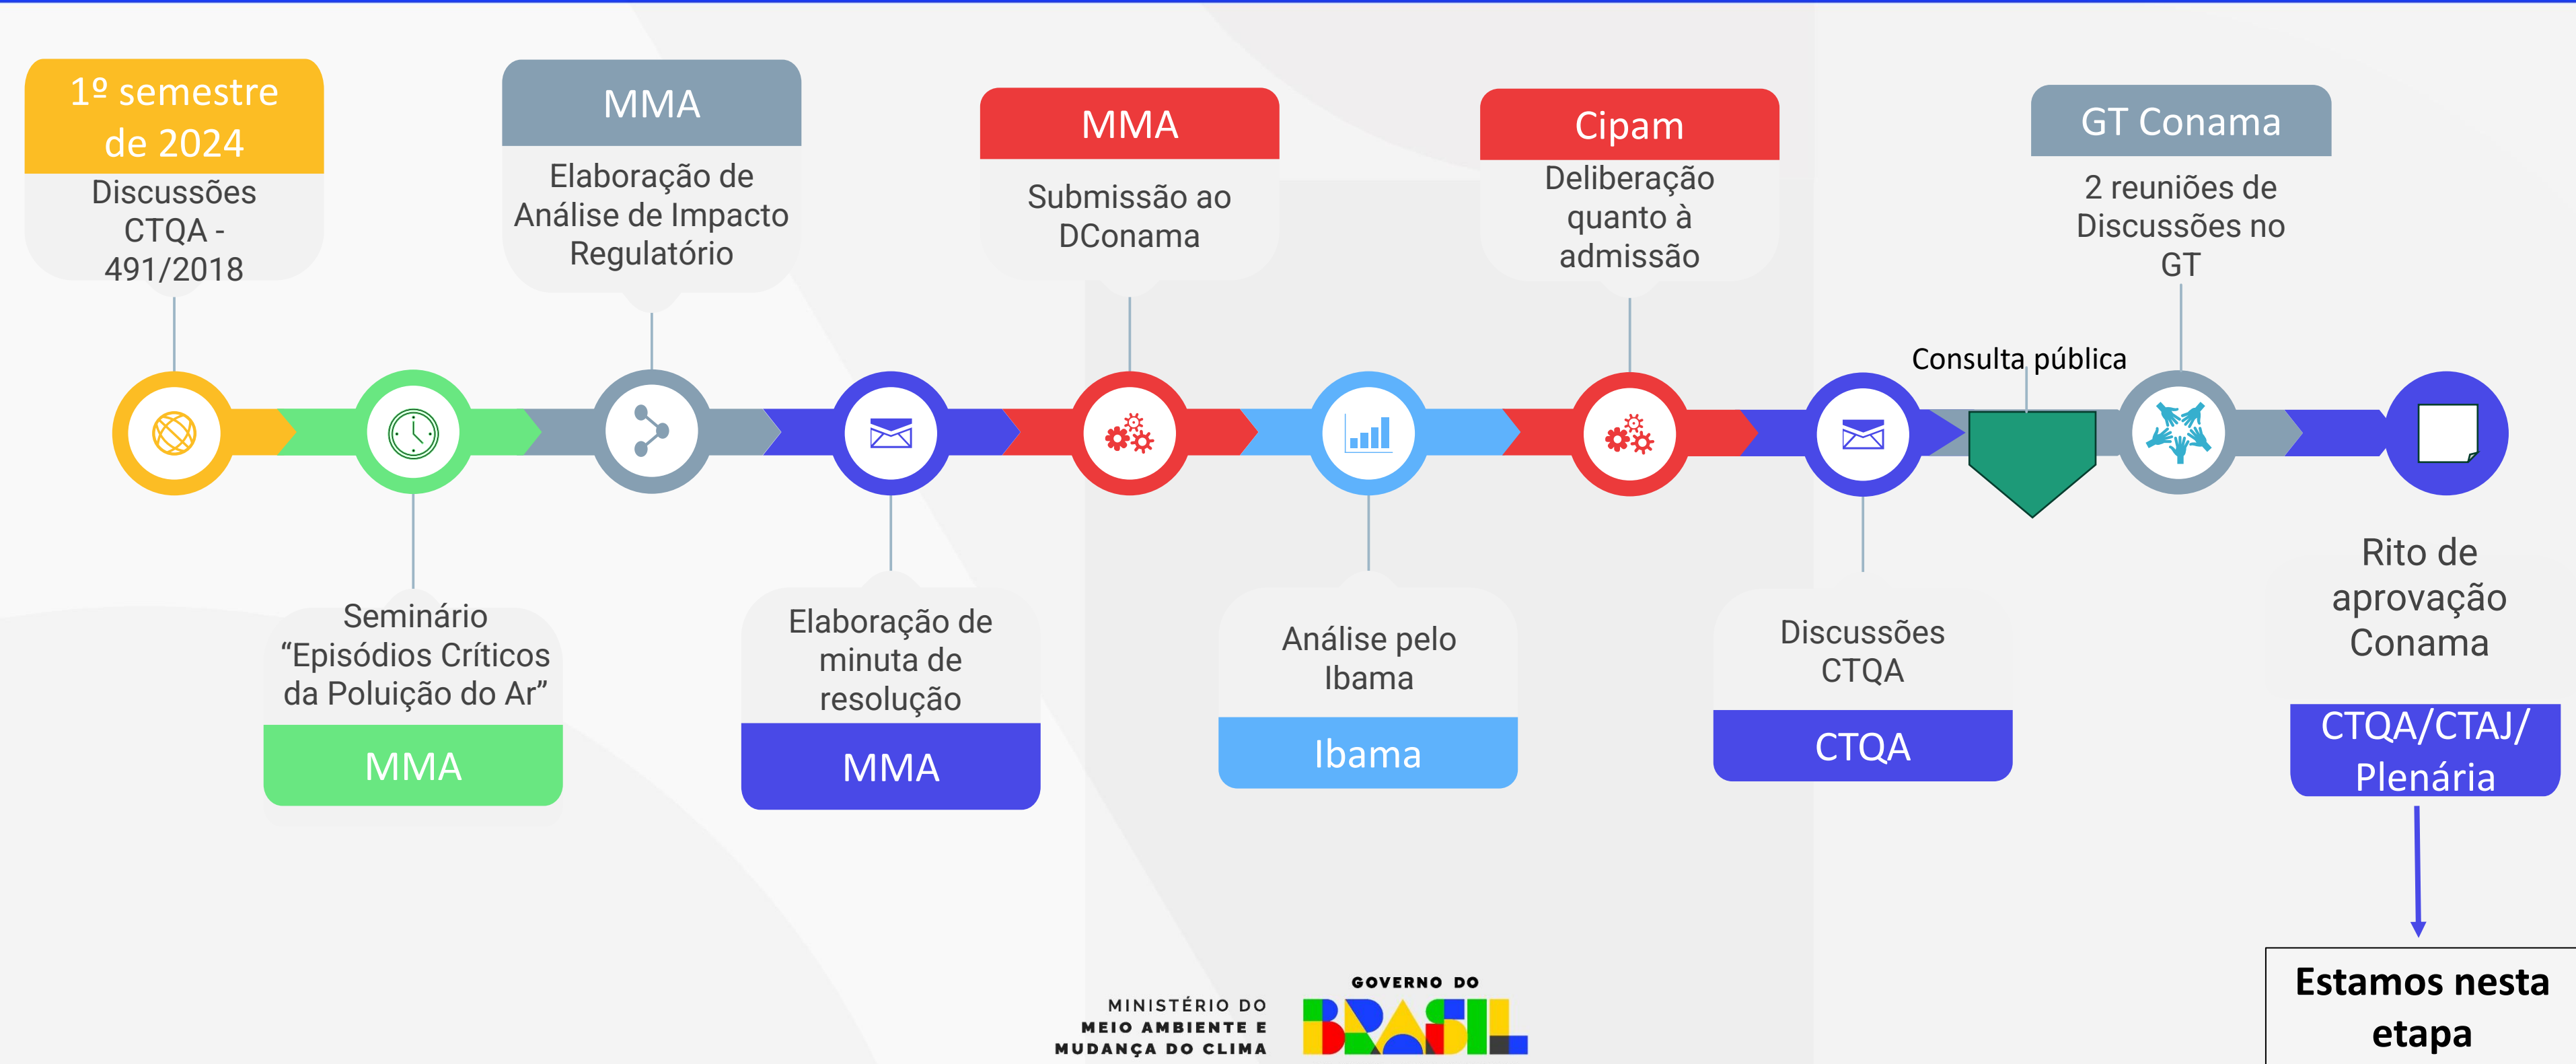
1º semestre de 2024

Discussões CTQA - 491/2018

MMA

Elaboração de Análise de Impacto Regulatório

MMA

Submissão ao DConama

Cipam

Deliberação quanto à admissão

GT Conama

2 reuniões de Discussões no GT

Consulta pública

Seminário “Episódios Críticos da Poluição do Ar”

MMA

Elaboração de minuta de resolução

MMA

Análise pelo Ibama

Ibama

Discussões CTQA

CTQA

Rito de aprovação Conama

CTQA/CTAJ/ Plenária

Estamos nesta etapa

MINISTÉRIO DO MEIO AMBIENTE E MUDANÇA DO CLIMA

GOVERNO DO BRASIL